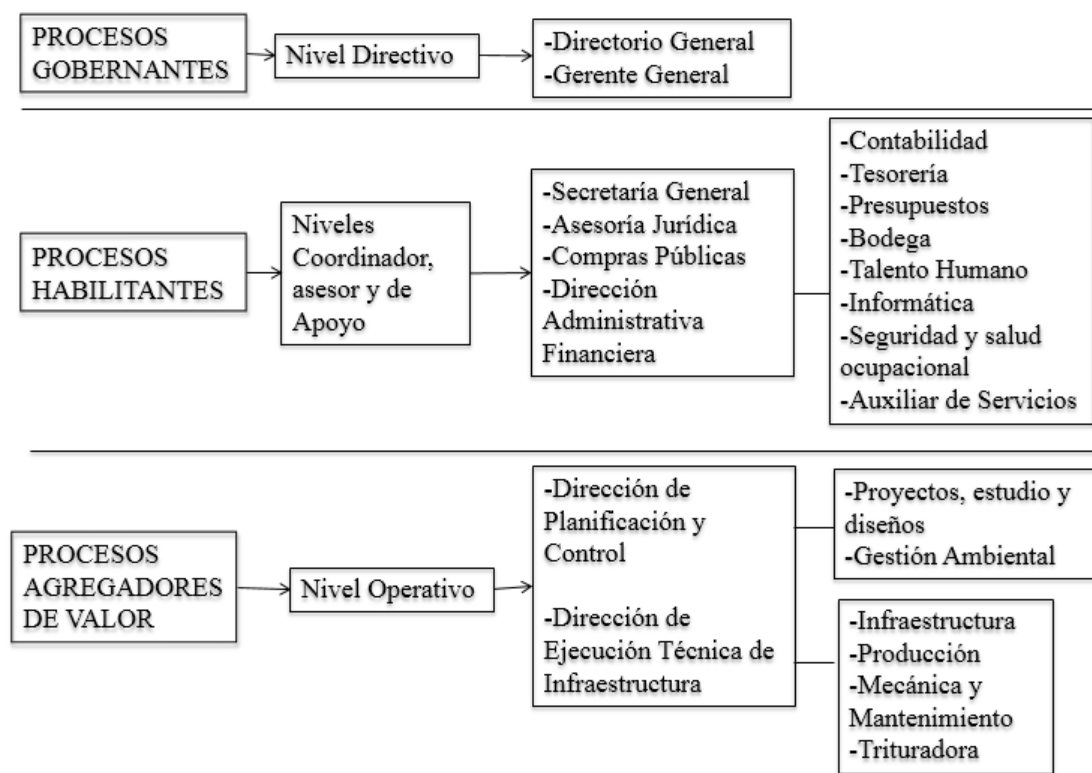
PROCESOS GOBERNANTES

Nivel Directivo

-Directorio General
-Gerente General

PROCESOS HABILITANTES

Niveles Coordinador, asesor y de Apoyo

-Secretaría General
-Asesoría Jurídica
-Compras Públicas
-Dirección Administrativa Financiera

-Contabilidad
-Tesorería
-Presupuestos
-Bodega
-Talento Humano
-Informática
-Seguridad y salud ocupacional
-Auxiliar de Servicios

PROCESOS AGREGADORES DE VALOR

Nivel Operativo

-Dirección de Planificación y Control

-Dirección de Ejecución Técnica de Infraestructura

-Proyectos, estudio y diseños
-Gestión Ambiental

-Infraestructura
-Producción
-Mecánica y Mantenimiento
-Trituradora